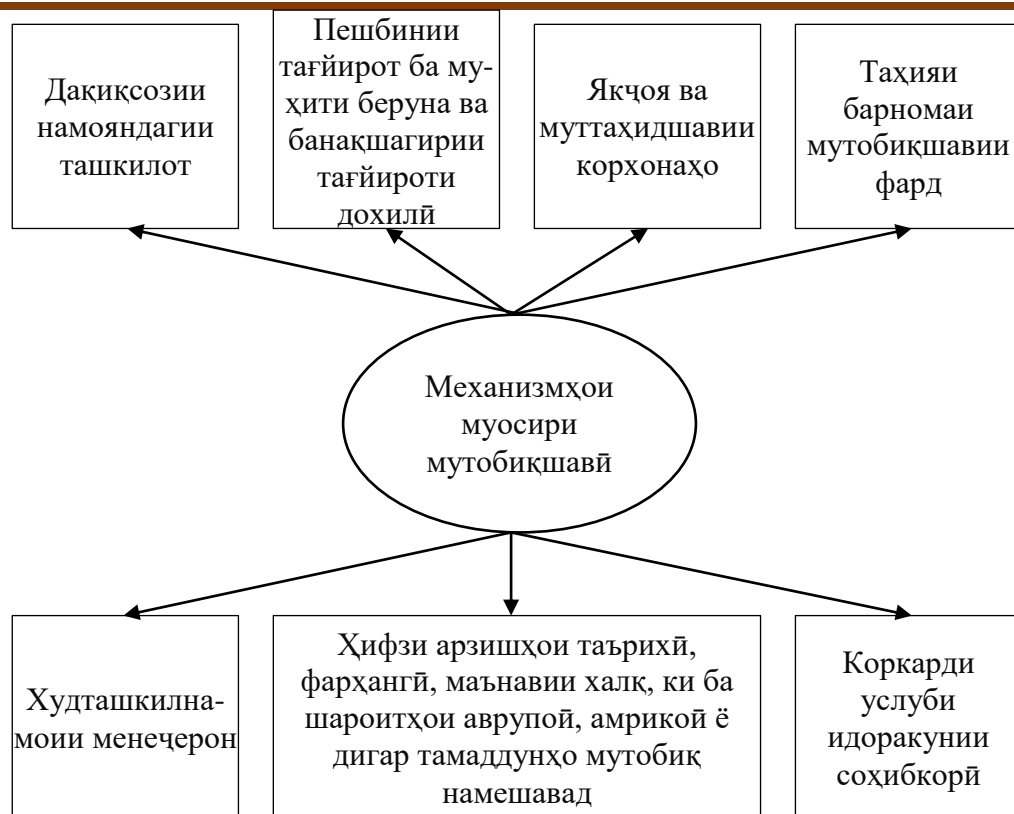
Дақиқсозии намояндагии ташкилот

Пешбинии тағйирот ба муҳити беруна ва банақшагирии тағйироти дохилӣ

Якҷоя ва муттаҳидшавии корхонаҳо

Таҳияи барномаи мутобиқшавии фард

Механизмҳои муосири мутобиқшавӣ

Худташкилнамоии менеҷерон

Ҳифзи арзишҳои таърихӣ, фарҳангӣ, маънавии халқ, ки ба шароитҳои аврупоӣ, амрикоӣ ё дигар тамаддунҳо мутобиқ намешавад

Коркарди услуби идоракунии соҳибкорӣ